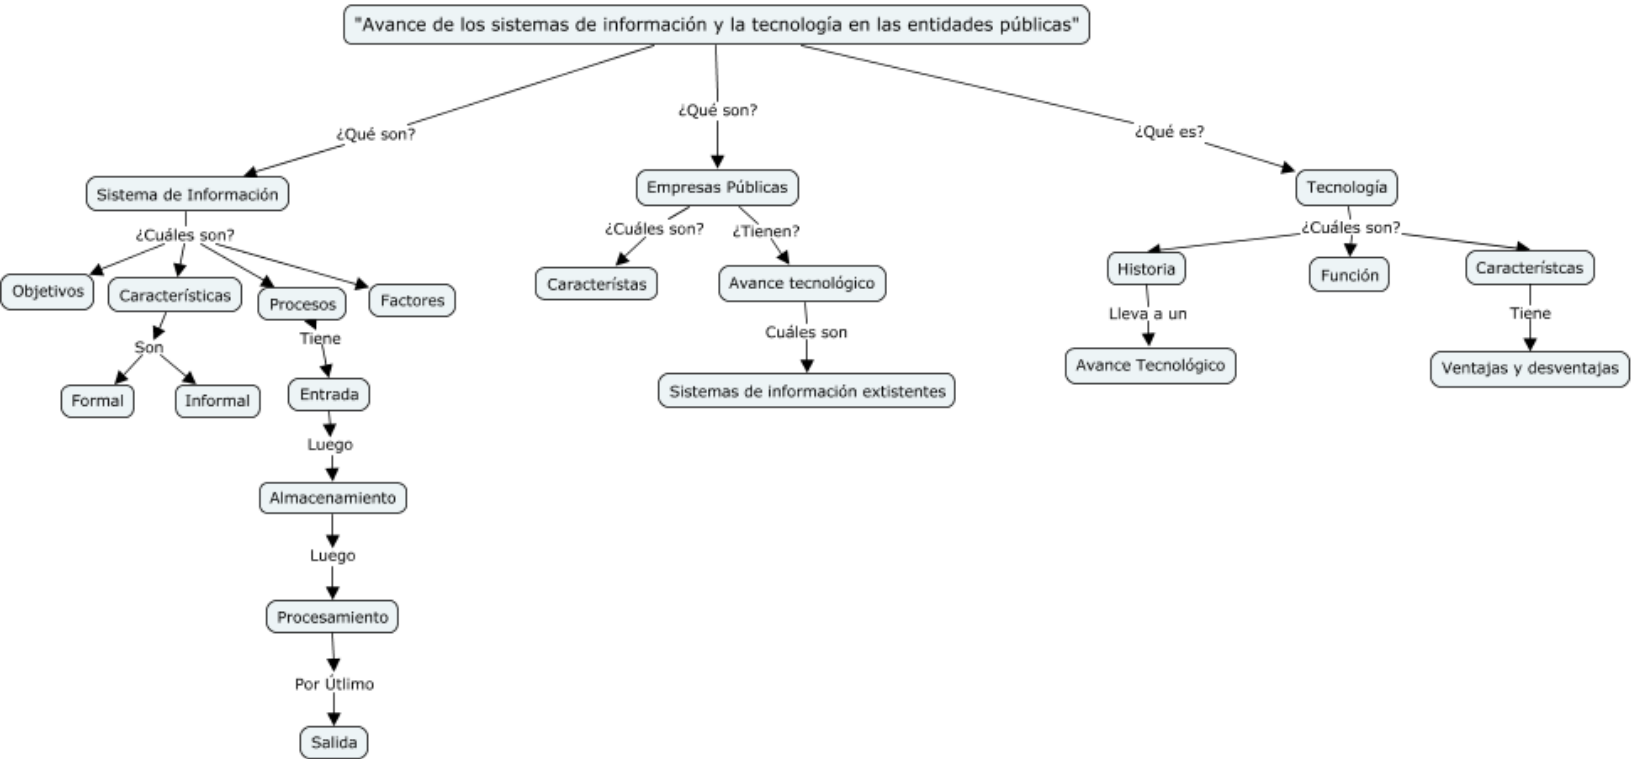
"Avance de los sistemas de información y la tecnología en las entidades públicas"

¿Qué son?

Sistema de Información

¿Cuáles son?

Objetivos

Características

Son

Formal

Informal

Procesos

Tiene

Entrada

Luego

Almacenamiento

Luego

Procesamiento

Por Útlimo

Salida

Factores

¿Qué son?

Empresas Públicas

¿Cuáles son?

Característas

¿Tienen?

Avance tecnológico

Cuáles son

Sistemas de información extistentes

¿Qué es?

Tecnología

¿Cuáles son?

Historia

Lleva a un

Avance Tecnológico

Función

Característcas

Tiene

Ventajas y desventajas